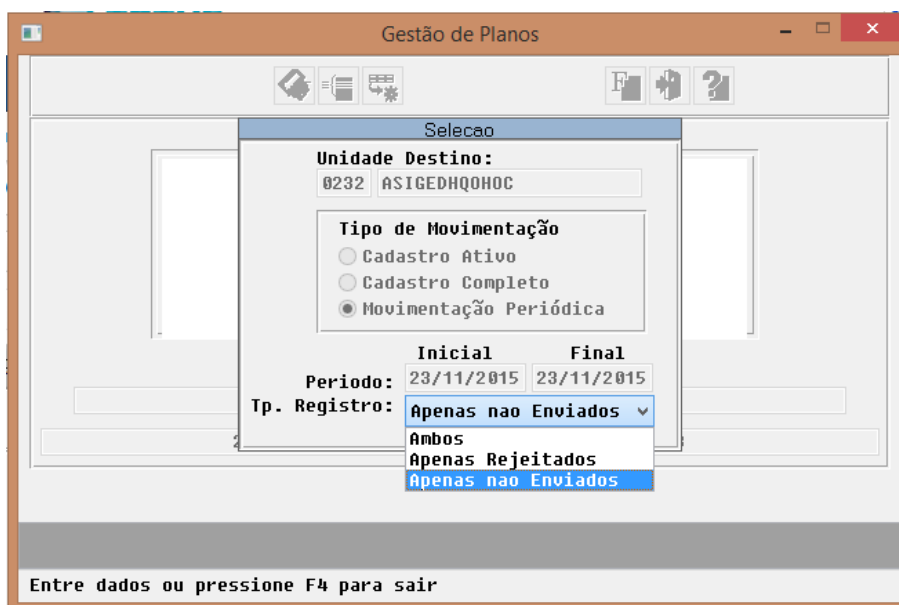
Gestão de Planos

Selecao

Unidade Destino:

0232 ASIGEDHQOHOC

Tipo de Movimentação

Cadastro Ativo

Cadastro Completo

Movimentação Periódica

Inicial Final

Periodo: 23/11/2015 23/11/2015

Tp. Registro: Apenas nao Enviados

Ambos

Apenas Rejeitados

Apenas nao Enviados

Entre dados ou pressione F4 para sair